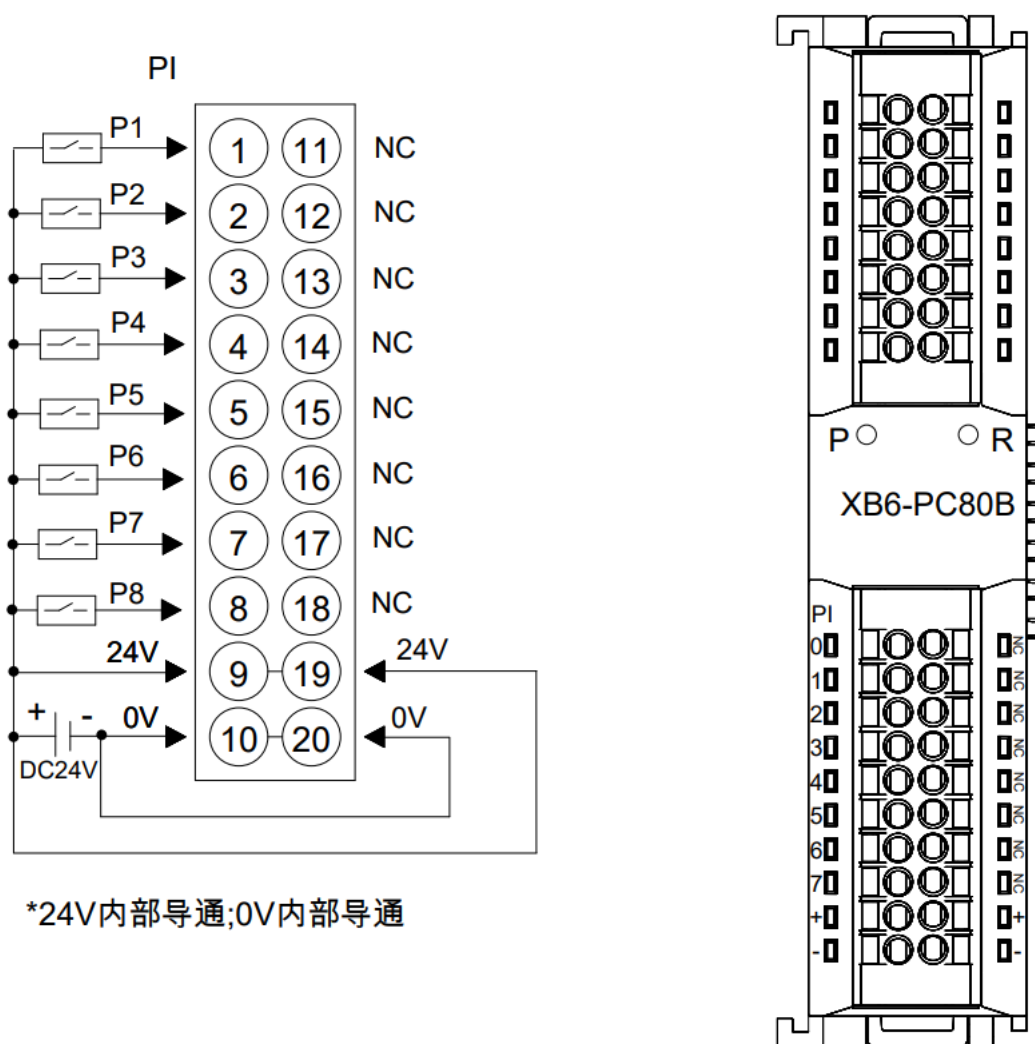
PI

P1
1 11 NC
P2
2 12 NC
P3
3 13 NC
P4
4 14 NC
P5
5 15 NC
P6
6 16 NC
P7
7 17 NC
P8
8 18 NC
24V
9 19
24V
+ -
0V
10 20
0V
DC24V

*24V内部导通;0V内部导通

P R
XB6-PC80B

PI
0 NC
1 NC
2 NC
3 NC
4 NC
5 NC
6 NC
7 NC
+ +
- -